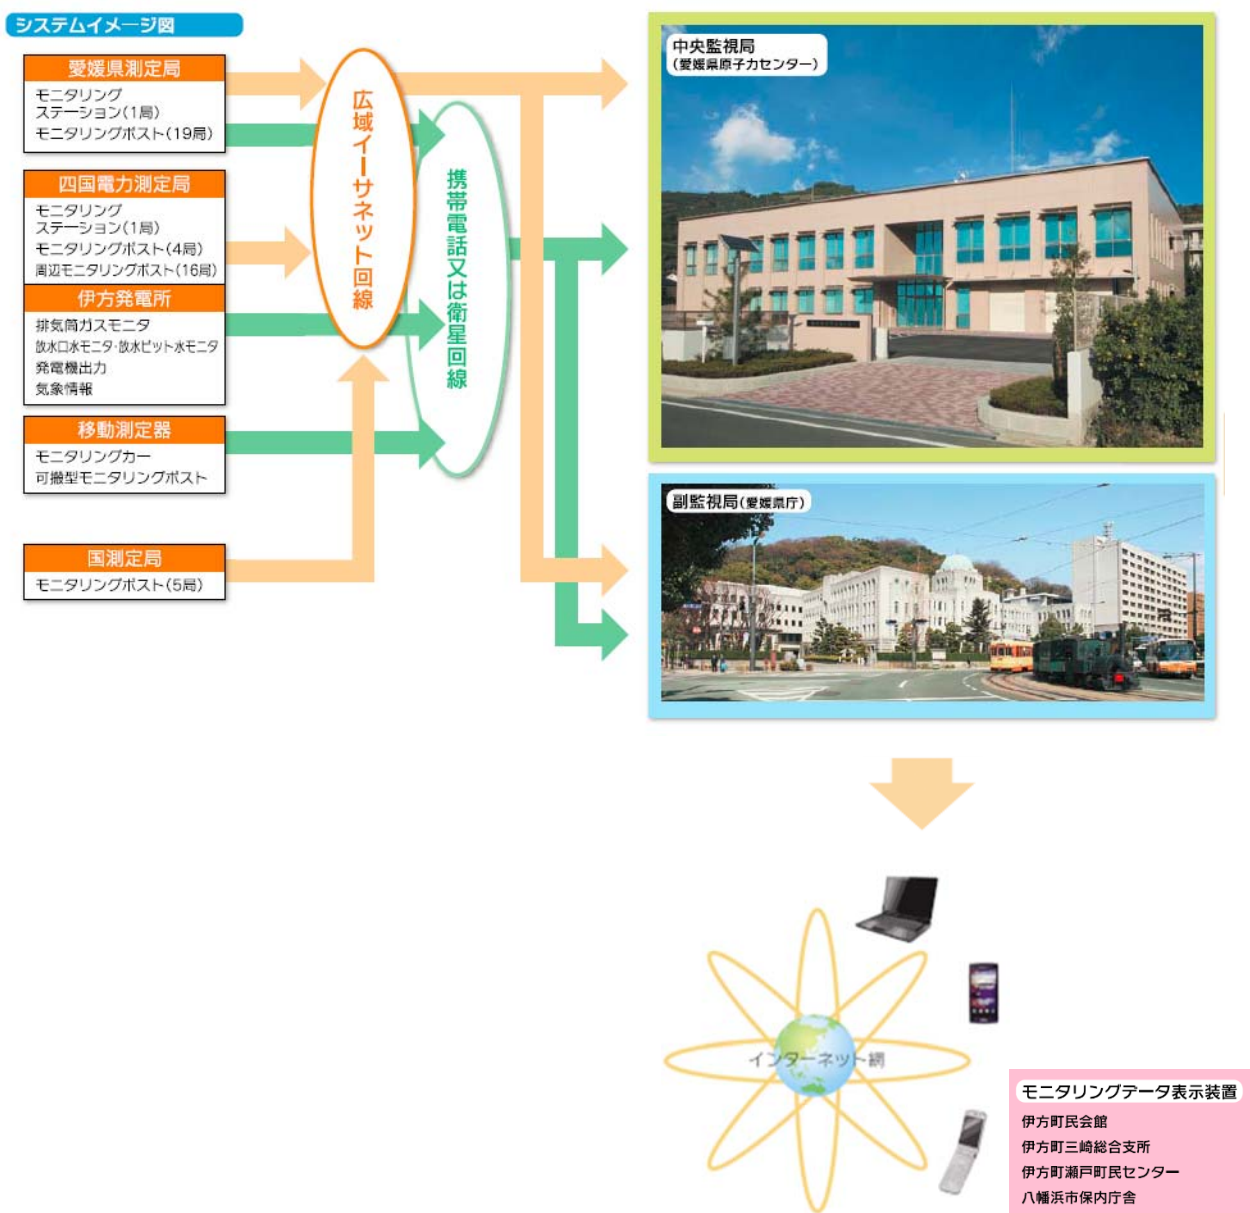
システムイメージ図

愛媛県測定局
モニタリングステーション(1局)
モニタリングポスト(19局)

四国電力測定局
モニタリングステーション(1局)
モニタリングポスト(4局)
周辺モニタリングポスト(16局)

伊方発電所
排気筒ガスモニタ
放水口水モニタ・放水ピット水モニタ
発電機出力
気象情報

移動測定器
モニタリングカー
可搬型モニタリングポスト

国測定局
モニタリングポスト(5局)

広域イーサネット回線

携帯電話又は衛星回線

中央監視局
(愛媛県原子力センター)

副監視局(愛媛県庁)

インターネット網

モニタリングデータ表示装置
伊方町民会館
伊方町三崎総合支所
伊方町瀬戸町民センター
八幡浜市保内庁舎